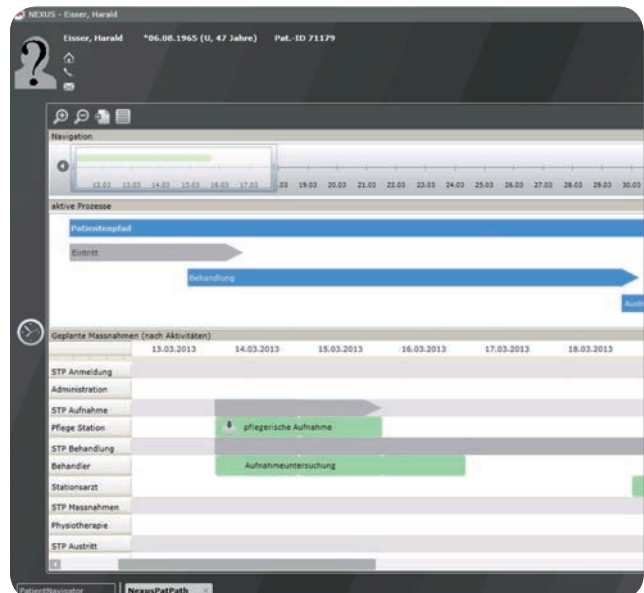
NEXUS - Eisser, Harald

Eisser, Harald *06.08.1965 (U, 47 Jahre) Pat.-ID 71179

Navigation

12.03 13.03 14.03 15.03 16.03 17.03 18.03 19.03 20.03 21.03 22.03 23.03 24.03 25.03 26.03 27.03 28.03 29.03 30.03

aktive Prozesse

Patientenpfad

Eintritt

Behandlung

Austr

Geplante Massnahmen (nach Aktivitäten)

13.03.2013 14.03.2013 15.03.2013 16.03.2013 17.03.2013 18.03.2013

STP Anmeldung

Administration

STP Aufnahme

Pflege Station

pflegerische Aufnahme

STP Behandlung

Behandler

Aufnahmeuntersuchung

Stationsarzt

STP Massnahmen

Physiotherapie

STP Austritt

PatientNavigator

NexusPatPath